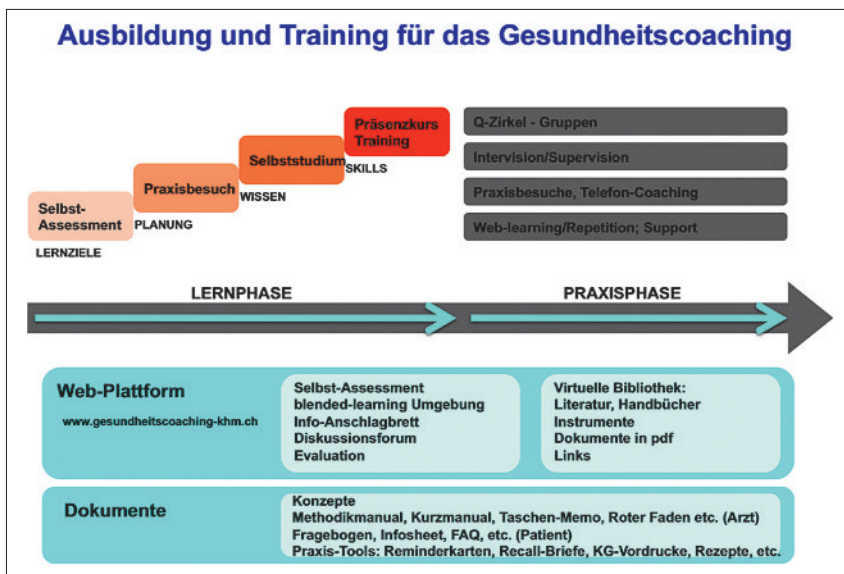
Ausbildung und Training für das Gesundheitscoaching

Selbst-Assessment
LERNZIELE

Praxisbesuch
PLANUNG

Selbststudium
WISSEN

Präsenzkurs Training
SKILLS

Q-Zirkel - Gruppen
Intervision/Supervision
Praxisbesuche, Telefon-Coaching
Web-learning/Repetition; Support

LERNPHASE
PRAXISPHASE

Web-Plattform
www.gesundheitscoaching-khm.ch

Selbst-Assessment
blended-learning Umgebung
Info-Anschlagbrett
Diskussionsforum
Evaluation

Virtuelle Bibliothek:
Literatur, Handbücher
Instrumente
Dokumente in pdf
Links

Dokumente

Konzepte
Methodikmanual, Kurzmanual, Taschen-Memo, Roter Faden etc. (Arzt)
Fragebogen, Infosheet, FAQ, etc. (Patient)
Praxis-Tools: Reminderkarten, Recall-Briefe, KG-Vordrucke, Rezepte, etc.